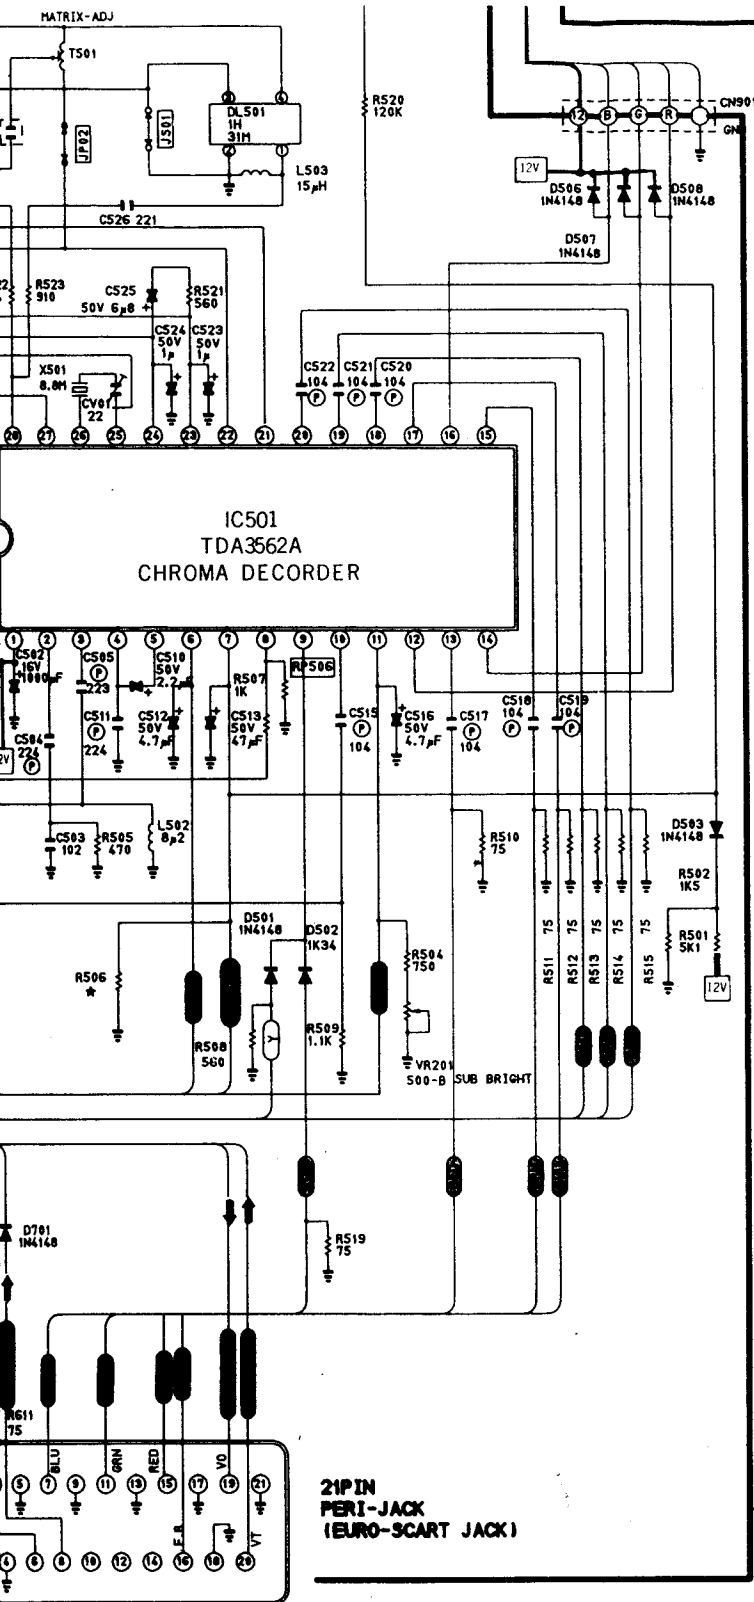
MATRIX-ADJ
T501
JP02
J501
DL501
1H
31M
L503
15μH
C526 221
R520
120K
CN901
GN
12
B
G
R
12V
D506
1N4148
D508
1N4148
D507
1N4148
R523
910
C525
50V 6μ8
R521
560
C524
50V
1μ
C523
50V
1μ
X501
8.8M
CV01
22
C522
104
C521
104
C520
104
P
P
P
28 27 26 25 24 23 22 21 20 19 18 17 16 15
IC501
TDA3562A
CHROMA DECORDER
1 2 3 4 5 6 7 8 9 10 11 12 13 14
C502
16V
1000μF
C505
P
223
C510
50V
2.2μ
R507
1K
RP506
C511
P
224
C512
50V
4.7μF
C513
50V
47μF
C515
P
104
C516
50V
4.7μF
C517
P
104
C518
104
P
C519
104
P
C504
224
P
12V
C503
102
R505
470
L502
8μ2
R510
75
D503
1N4148
R502
1K5
R501
5K1
12V
R506
★
D501
1N4148
D502
1K34
R504
750
R508
560
Y
R509
1.1K
VR201
500-B
SUB BRIGHT
R511 75
R512 75
R513 75
R514 75
R515 75
D701
1N4148
R519
75
R611
75
BLU
GRN
RED
VO
F.B
VT
5 7 9 11 13 15 17 19 21
4 6 8 10 12 14 16 18 20
21PIN
PERI-JACK
(EURO-SCART JACK)